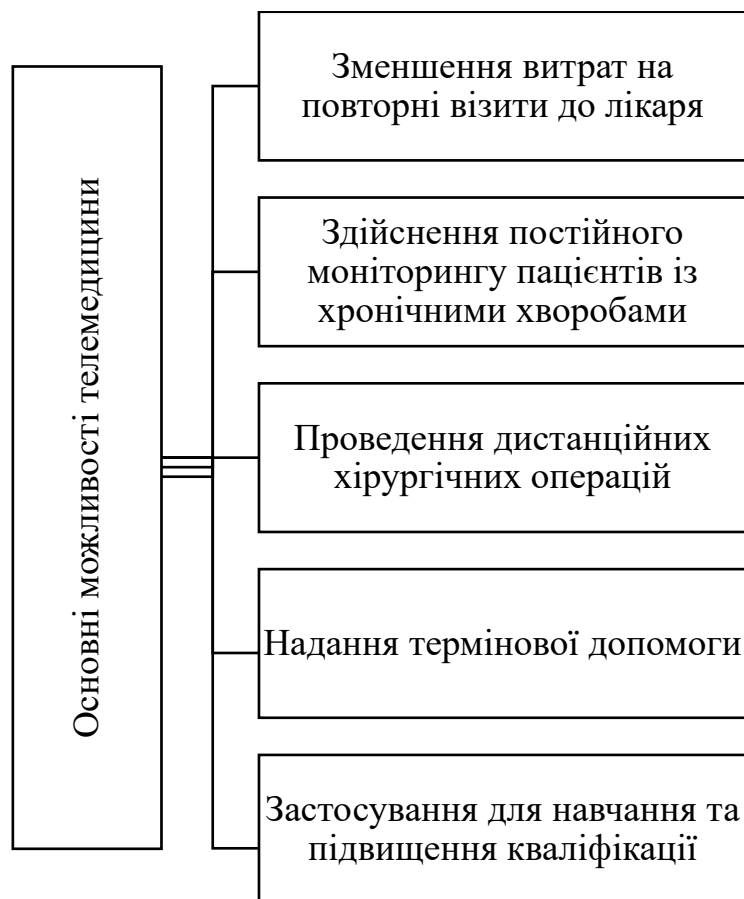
Основні можливості телемедицини

Зменшення витрат на повторні візити до лікаря

Здійснення постійного моніторингу пацієнтів із хронічними хворобами

Проведення дистанційних хірургічних операцій

Надання термінової допомоги

Застосування для навчання та підвищення кваліфікації